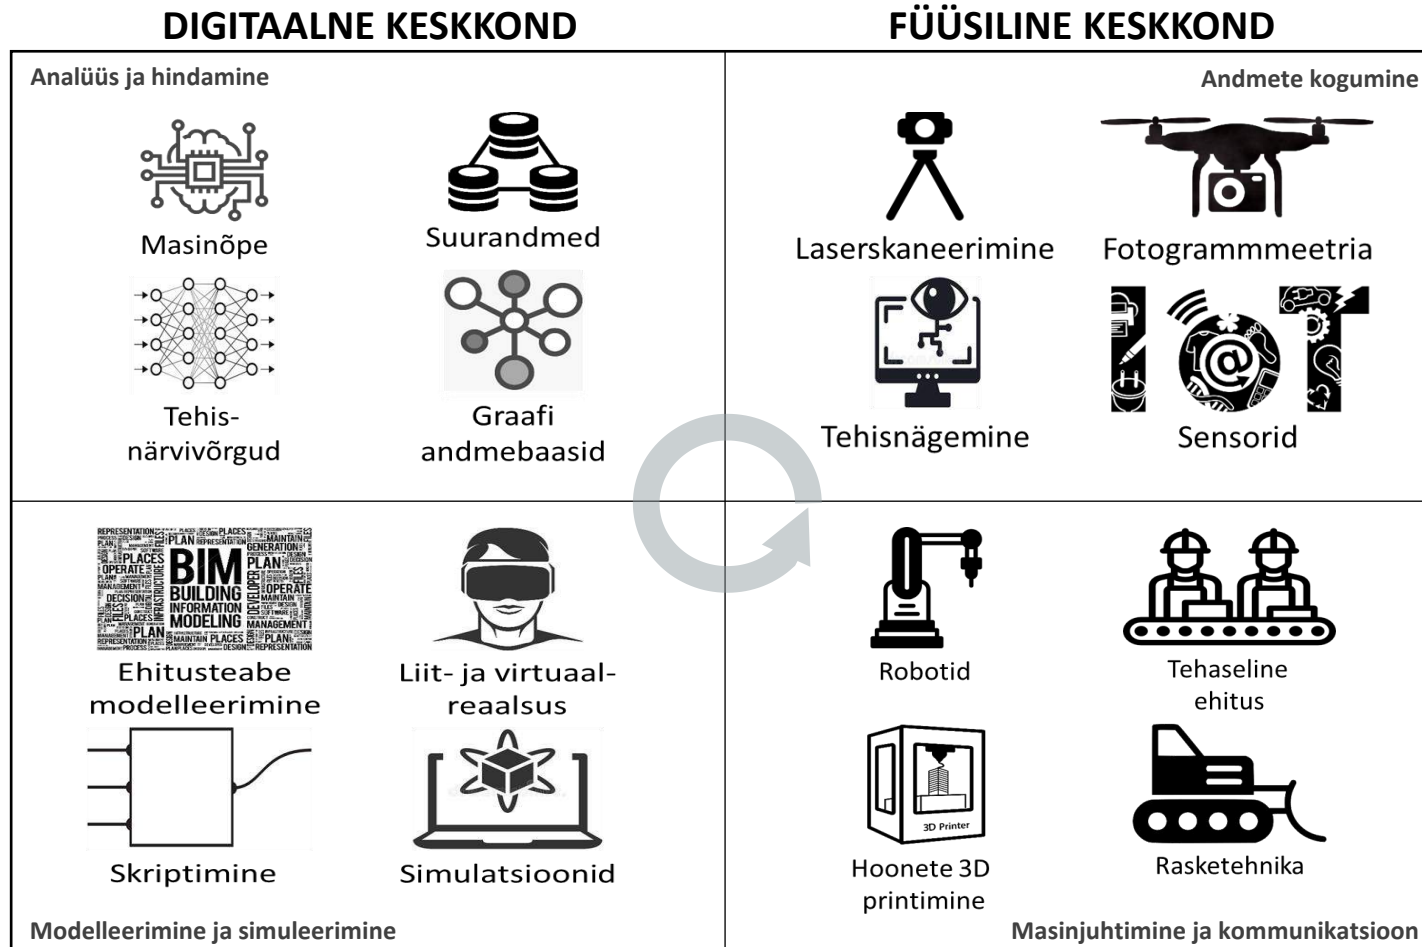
DIGITAALNE KESKKOND

FÜÜSILINE KESKKOND

Analüüs ja hindamine

Masinõpe

Suurandmed

Tehisnärvivõrgud

Graafi andmebaasid

Andmete kogumine

Laserskaneerimine

Fotogrammmeetria

Tehisnägemine

Sensorid

BIM BUILDING INFORMATION MODELING

Ehitusteabe modelleerimine

Liit- ja virtuaalreaalsus

Skriptimine

Simulatsioonid

Modelleerimine ja simuleerimine

Robotid

Tehaseline ehitus

3D Printer

Hoonete 3D printimine

Rasketehnika

Masinjuhtimine ja kommunikatsioon